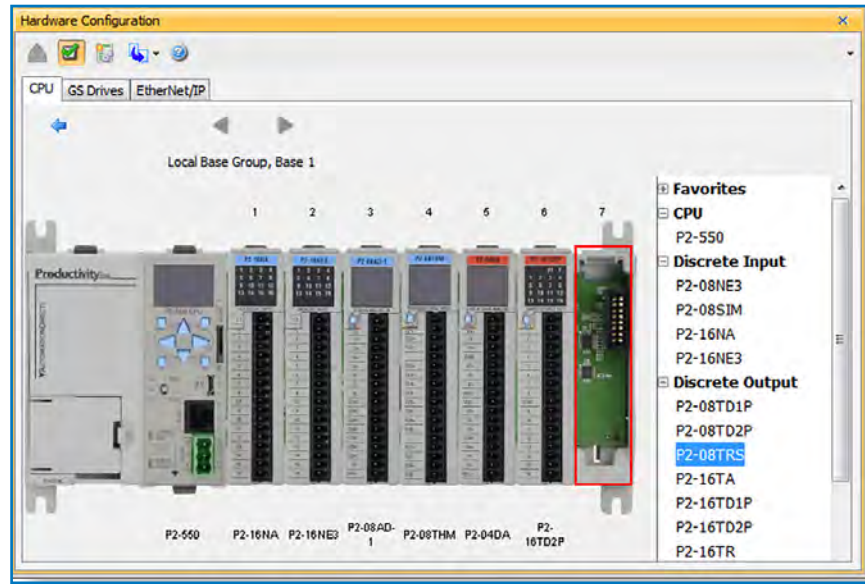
Hardware Configuration

CPU | GS Drives | EtherNet/IP

Local Base Group, Base 1

1 2 3 4 5 6 7

Productivity

P2-550 P2-16NA P2-16NE3 P2-08AD-1 P2-08THM P2-04DA P2-16TD2P

Favorites
CPU
P2-550
Discrete Input
P2-08NE3
P2-08SIM
P2-16NA
P2-16NE3
Discrete Output
P2-08TD1P
P2-08TD2P
P2-08TRS
P2-16TA
P2-16TD1P
P2-16TD2P
P2-16TR